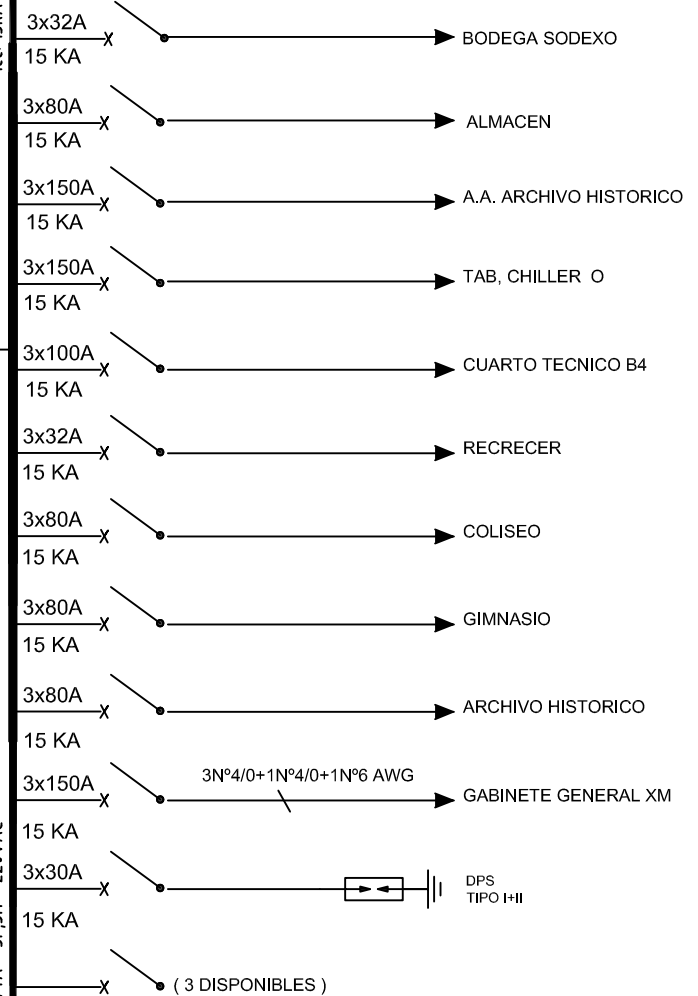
3x32A
15 KA
BODEGA SODEXO

3x80A
15 KA
ALMACEN

3x150A
15 KA
A.A. ARCHIVO HISTORICO

3x150A
15 KA
TAB, CHILLER O

3x100A
15 KA
CUARTO TECNICO B4

3x32A
15 KA
RECRECER

3x80A
15 KA
COLISEO

3x80A
15 KA
GIMNASIO

3x80A
15 KA
ARCHIVO HISTORICO

3x150A
15 KA
3Nº4/0+1Nº4/0+1Nº6 AWG
GABINETE GENERAL XM

3x30A
15 KA
DPS
TIPO I+II

( 3 DISPONIBLES )